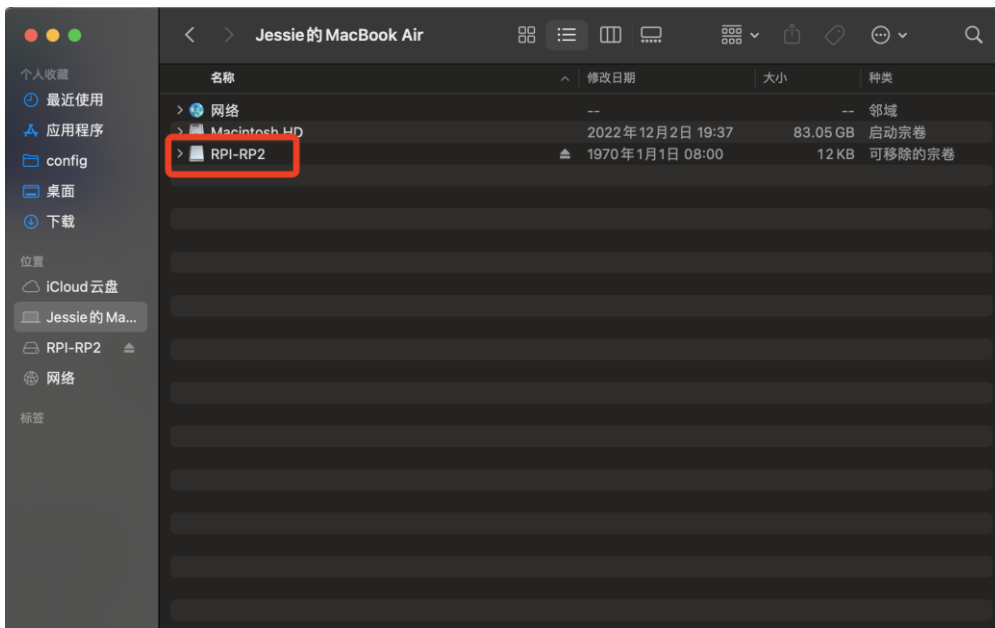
Jessie的 MacBook Air

个人收藏
最近使用
应用程序
config
桌面
下载

位置
iCloud 云盘
Jessie的 Ma...
RPI-RP2
网络

标签

| 名称 | 修改日期 | 大小 | 种类 |
|---|---|---|---|
| 网络 | -- | -- | 邻域 |
| Macintosh HD | 2022年12月2日 19:37 | 83.05 GB | 启动宗卷 |
| RPI-RP2 | 1970年1月1日 08:00 | 12 KB | 可移除的宗卷 |